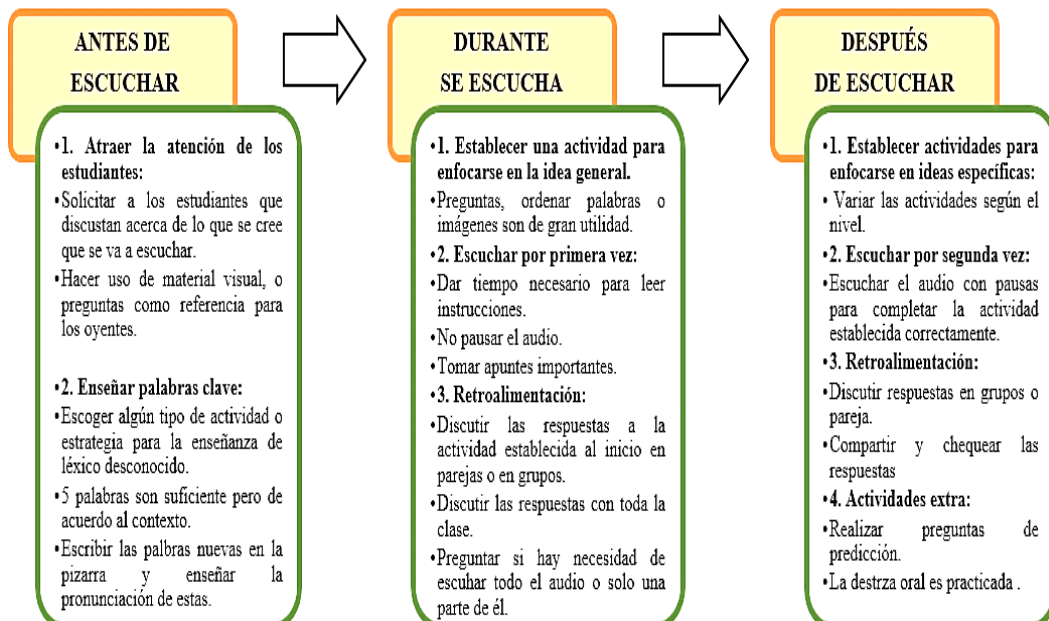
ANTES DE ESCUCHAR

•1. Atraer la atención de los estudiantes:
•Solicitar a los estudiantes que discustan acerca de lo que se cree que se va a escuchar.
•Hacer uso de material visual, o preguntas como referencia para los oyentes.

•2. Enseñar palabras clave:
•Escoger algún tipo de actividad o estrategia para la enseñanza de léxico desconocido.
•5 palabras son suficiente pero de acuerdo al contexto.
•Escribir las palbras nuevas en la pizarra y enseñar la pronunciación de estas.

DURANTE SE ESCUCHA

•1. Establecer una actividad para enfocarse en la idea general.
•Preguntas, ordenar palabras o imágenes son de gran utilidad.
•2. Escuchar por primera vez:
•Dar tiempo necesario para leer instrucciones.
•No pausar el audio.
•Tomar apuntes importantes.
•3. Retroalimentación:
•Discutir las respuestas a la actividad establecida al inicio en parejas o en grupos.
•Discutir las respuestas con toda la clase.
•Preguntar si hay necesidad de escuchar todo el audio o solo una parte de él.

DESPUÉS DE ESCUCHAR

•1. Establecer actividades para enfocarse en ideas específicas:
• Variar las actividades según el nivel.
•2. Escuchar por segunda vez:
•Escuchar el audio con pausas para completar la actividad establecida correctamente.
•3. Retroalimentación:
•Discutir respuestas en grupos o pareja.
•Compartir y chequear las respuestas
•4. Actividades extra:
•Realizar preguntas de predicción.
•La destrza oral es practicada .